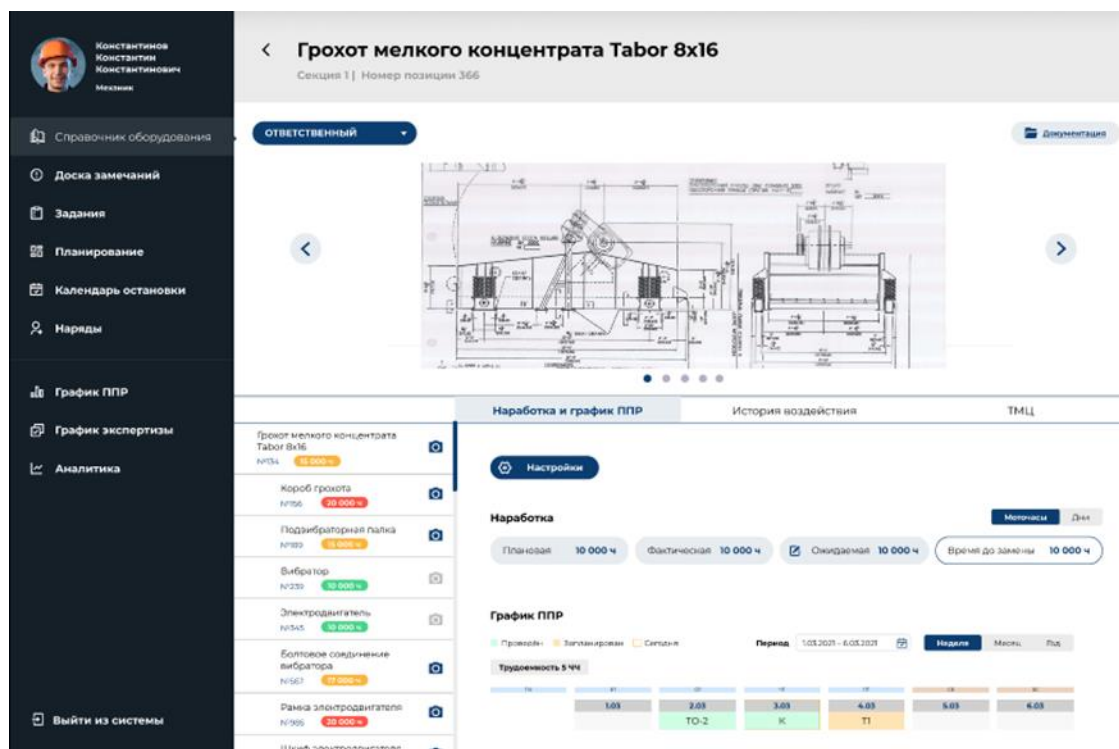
Константинов Константин Константинович
Механик

Справочник оборудования
Доска замечаний
Задания
Планирование
Календарь остановки
Наряды

График ППР
График экспертизы
Аналитика

Выйти из системы

Грохот мелкого концентрата Tabor 8x16
Секция 1 | Номер позиции 366

ОТВЕТСТВЕННЫЙ
Документация

Наработка и график ППР
История воздействия
ТМЦ

Грохот мелкого концентрата Tabor 8x16
№134 10 000 ч
Короб грохота
№156 20 000 ч
Подвибраторная палка
№189 15 000 ч
Вибратор
№239 10 000 ч
Электродвигатель
№345 10 000 ч
Болтовое соединение вибратора
№567 17 000 ч
Рамка электродвигателя
№986 20 000 ч
Шкив электродвигателя

Настройки

Наработка
Моточасы Дни
Плановая 10 000 ч
Фактическая 10 000 ч
Ожидаемая 10 000 ч
Время до замены 10 000 ч

График ППР
Проведён Запланирован Сегодня
Период 1.03.2021 - 6.03.2021
Неделя Месяц Год
Трудоемкость 5 ЧЧ

| пн | вт | ср | чт | пт | сб | вс |
|---|---|---|---|---|---|---|
| | 1.03 | 2.03 | 3.03 | 4.03 | 5.03 | 6.03 |
| | | ТО-2 | К | Т1 | | |